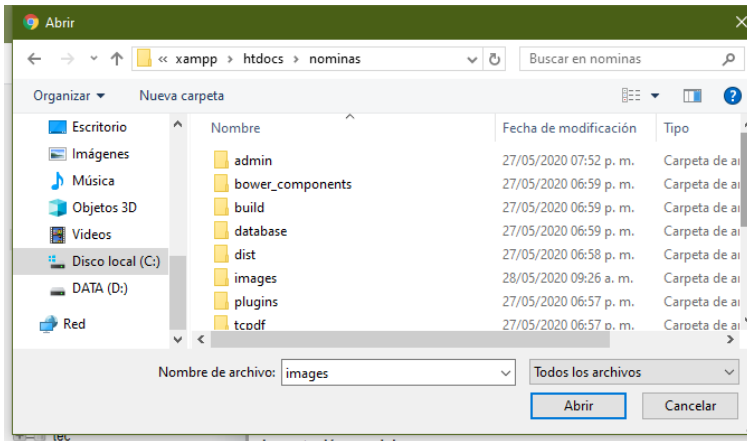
Abrir

« xampp › htdocs › nominas

Buscar en nominas

Organizar ▾ Nueva carpeta

Escritorio
Imágenes
Música
Objetos 3D
Videos
Disco local (C:)
DATA (D:)
Red

| Nombre | Fecha de modificación | Tipo |
|---|---|---|
| admin | 27/05/2020 07:52 p. m. | Carpeta de ar |
| bower_components | 27/05/2020 06:59 p. m. | Carpeta de ar |
| build | 27/05/2020 06:59 p. m. | Carpeta de ar |
| database | 27/05/2020 06:59 p. m. | Carpeta de ar |
| dist | 27/05/2020 06:58 p. m. | Carpeta de ar |
| images | 28/05/2020 09:26 a. m. | Carpeta de ar |
| plugins | 27/05/2020 06:57 p. m. | Carpeta de ar |
| tcpdf | 27/05/2020 06:57 p. m. | Carpeta de ar |

Nombre de archivo: images

Todos los archivos

Abrir Cancelar

lec